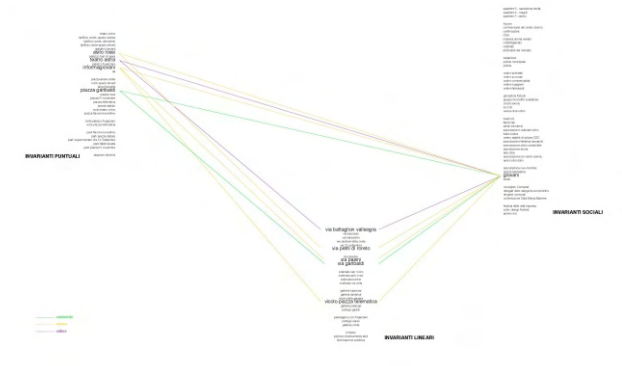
INVARIANTI PUNTUALI

teatro aurora
informagiovani
piazza garibaldi

via battaglion valsesia
via pietro di robilio
via jappy
via garibaldi
vicolo piazza tommaso

INVARIANTI LINEARI

giovani

INVARIANTI SOCIALI

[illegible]
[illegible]
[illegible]